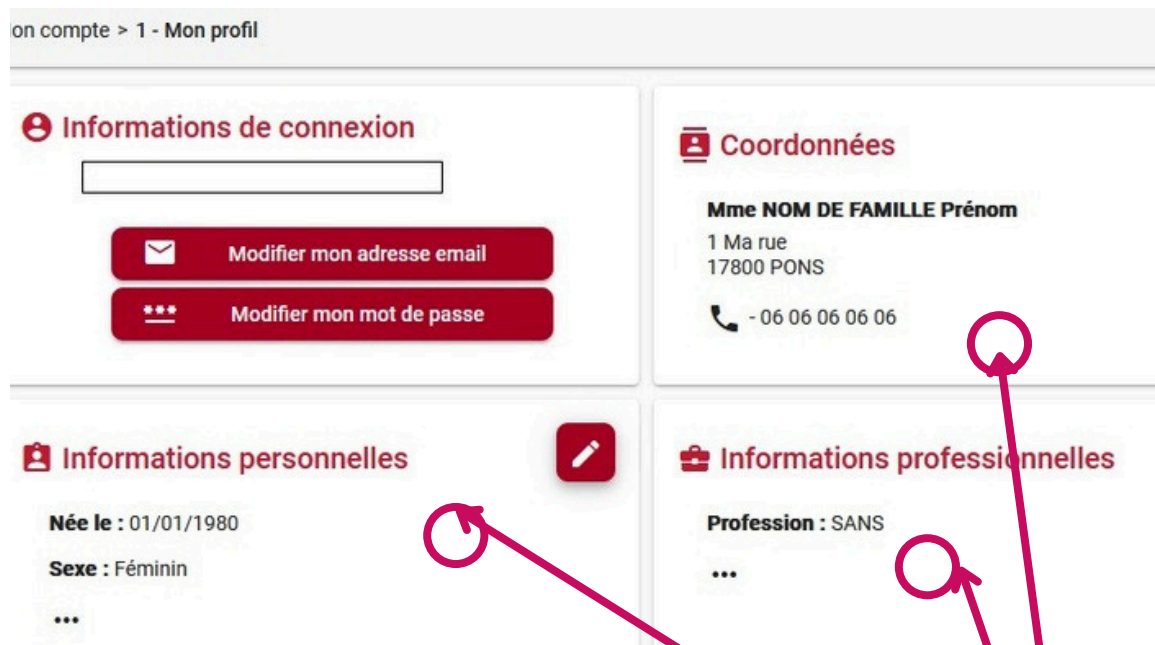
on compte > 1 - Mon profil

Informations de connexion

Modifier mon adresse email

Modifier mon mot de passe

Coordonnées

Mme NOM DE FAMILLE Prénom
1 Ma rue
17800 PONS

- 06 06 06 06 06

Informations personnelles

Née le : 01/01/1980

Sexe : Féminin

...

Informations professionnelles

Profession : SANS

...